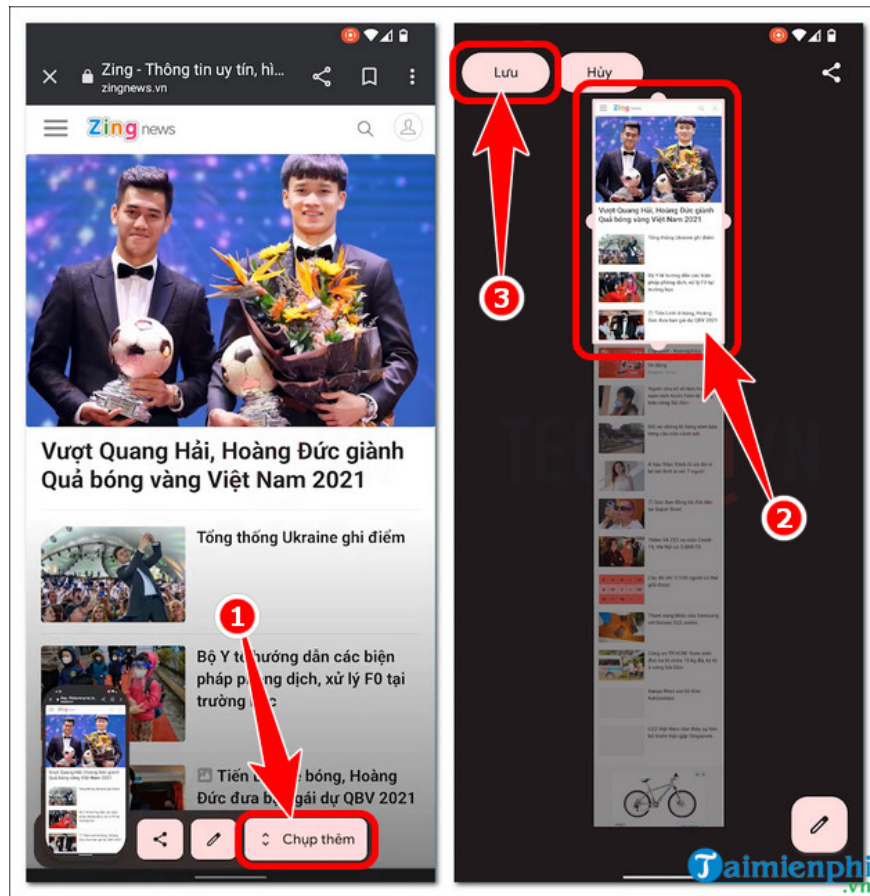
Zing - Thông tin uy tín, hì...
zingnews.vn

Zing news

Vượt Quang Hải, Hoàng Đức giành Quả bóng vàng Việt Nam 2021

Tổng thống Ukraine ghi điểm

Bộ Y t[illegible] hướng dẫn các biện pháp p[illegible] dịch, xử lý F0 tại trường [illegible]

Tiến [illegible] bóng, Hoàng Đức đưa b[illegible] gái dự QBV 2021

1

Chụp thêm

Lưu

Hủy

3

2

Vượt Quang Hải, Hoàng Đức giành Quả bóng vàng Việt Nam 2021

Taimienphi.vn